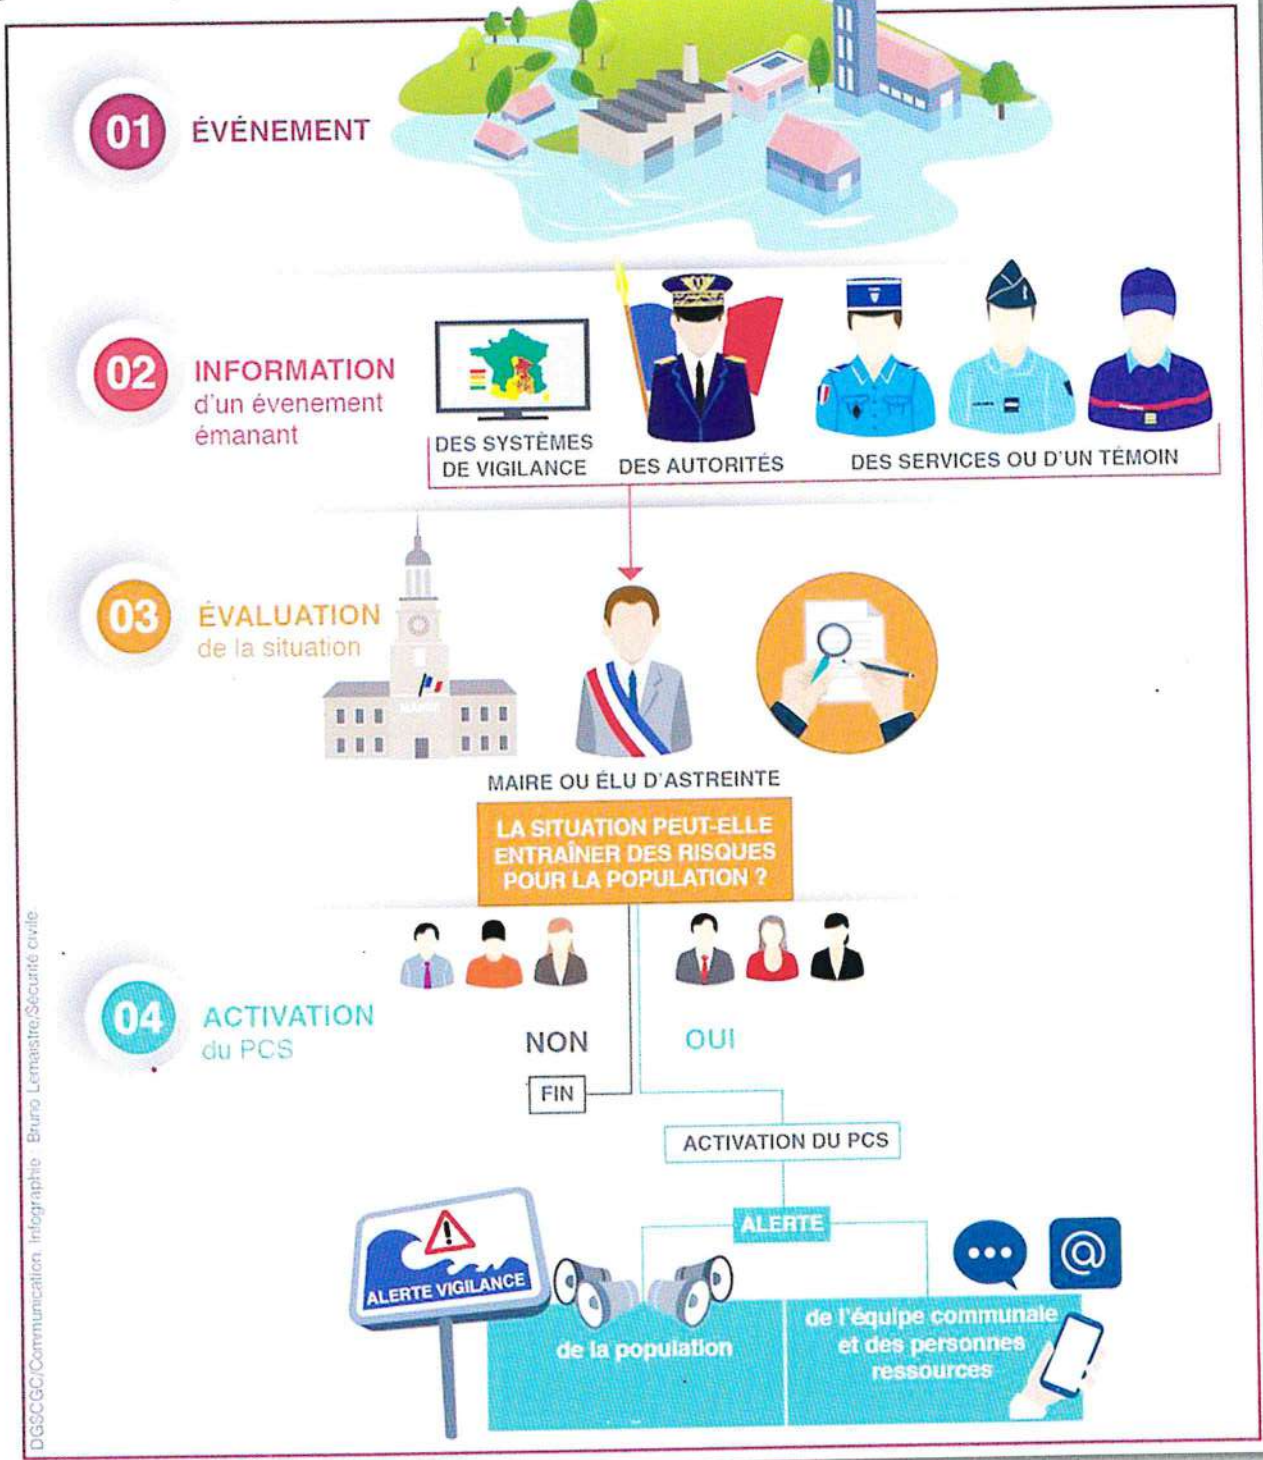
01 ÉVÉNEMENT

02 INFORMATION d'un évenement émanant

DES SYSTÈMES DE VIGILANCE

DES AUTORITÉS

DES SERVICES OU D'UN TÉMOIN

03 ÉVALUATION de la situation

MAIRIE

MAIRE OU ÉLU D'ASTREINTE

LA SITUATION PEUT-ELLE ENTRAÎNER DES RISQUES POUR LA POPULATION ?

04 ACTIVATION du PCS

NON

OUI

FIN

ACTIVATION DU PCS

ALERTE

ALERTE VIGILANCE

de la population

de l'équipe communale et des personnes ressources

DGSCGC/Communication · Infographie · Bruno Lemaistre/Sécurité civile